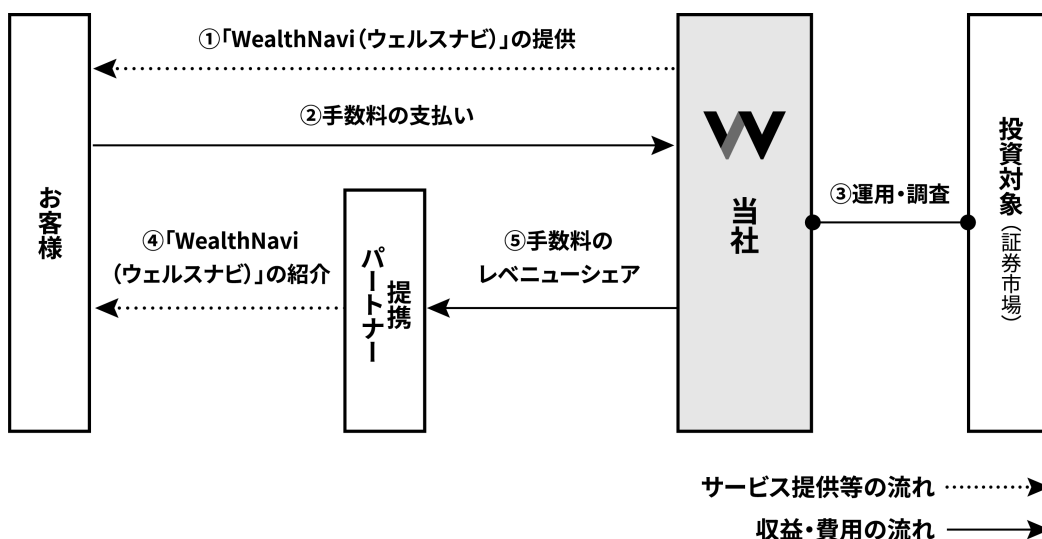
①「WealthNavi（ウェルスナビ）」の提供

②手数料の支払い

お客様

④「WealthNavi（ウェルスナビ）」の紹介

提携パートナー

⑤手数料のレベニューシェア

当社

③運用・調査

投資対象（証券市場）

サービス提供等の流れ

収益・費用の流れ